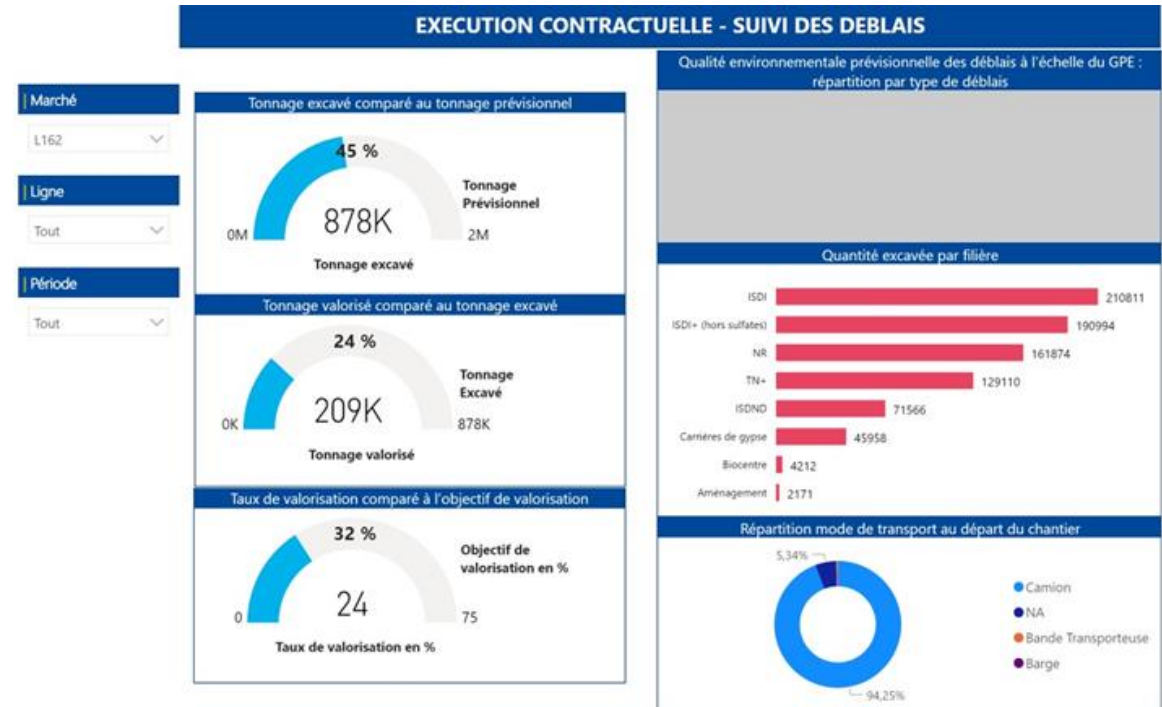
EXECUTION CONTRACTUELLE - SUIVI DES DEBLAIS

Marché

L162

Ligne

Tout

Période

Tout

Tonnage excavé comparé au tonnage prévisionnel

45 %

878K

0M

2M

Tonnage Prévisionnel

Tonnage excavé

Tonnage valorisé comparé au tonnage excavé

24 %

209K

0K

878K

Tonnage Excavé

Tonnage valorisé

Taux de valorisation comparé à l'objectif de valorisation

32 %

24

0

75

Objectif de valorisation en %

Taux de valorisation en %

Qualité environnementale prévisionnelle des déblais à l'échelle du GPE : répartition par type de déblais

Quantité excavée par filière

| Filière | Quantité |
|---|---|
| ISDI | 210811 |
| ISDI+ (hors sulfates) | 190994 |
| NR | 161874 |
| TN+ | 129110 |
| ISDND | 71566 |
| Carrières de gypse | 45958 |
| Biocentre | 4212 |
| Aménagement | 2171 |

Répartition mode de transport au départ du chantier

5,34%

94,25%

Camion

NA

Bande Transporteuse

Barge